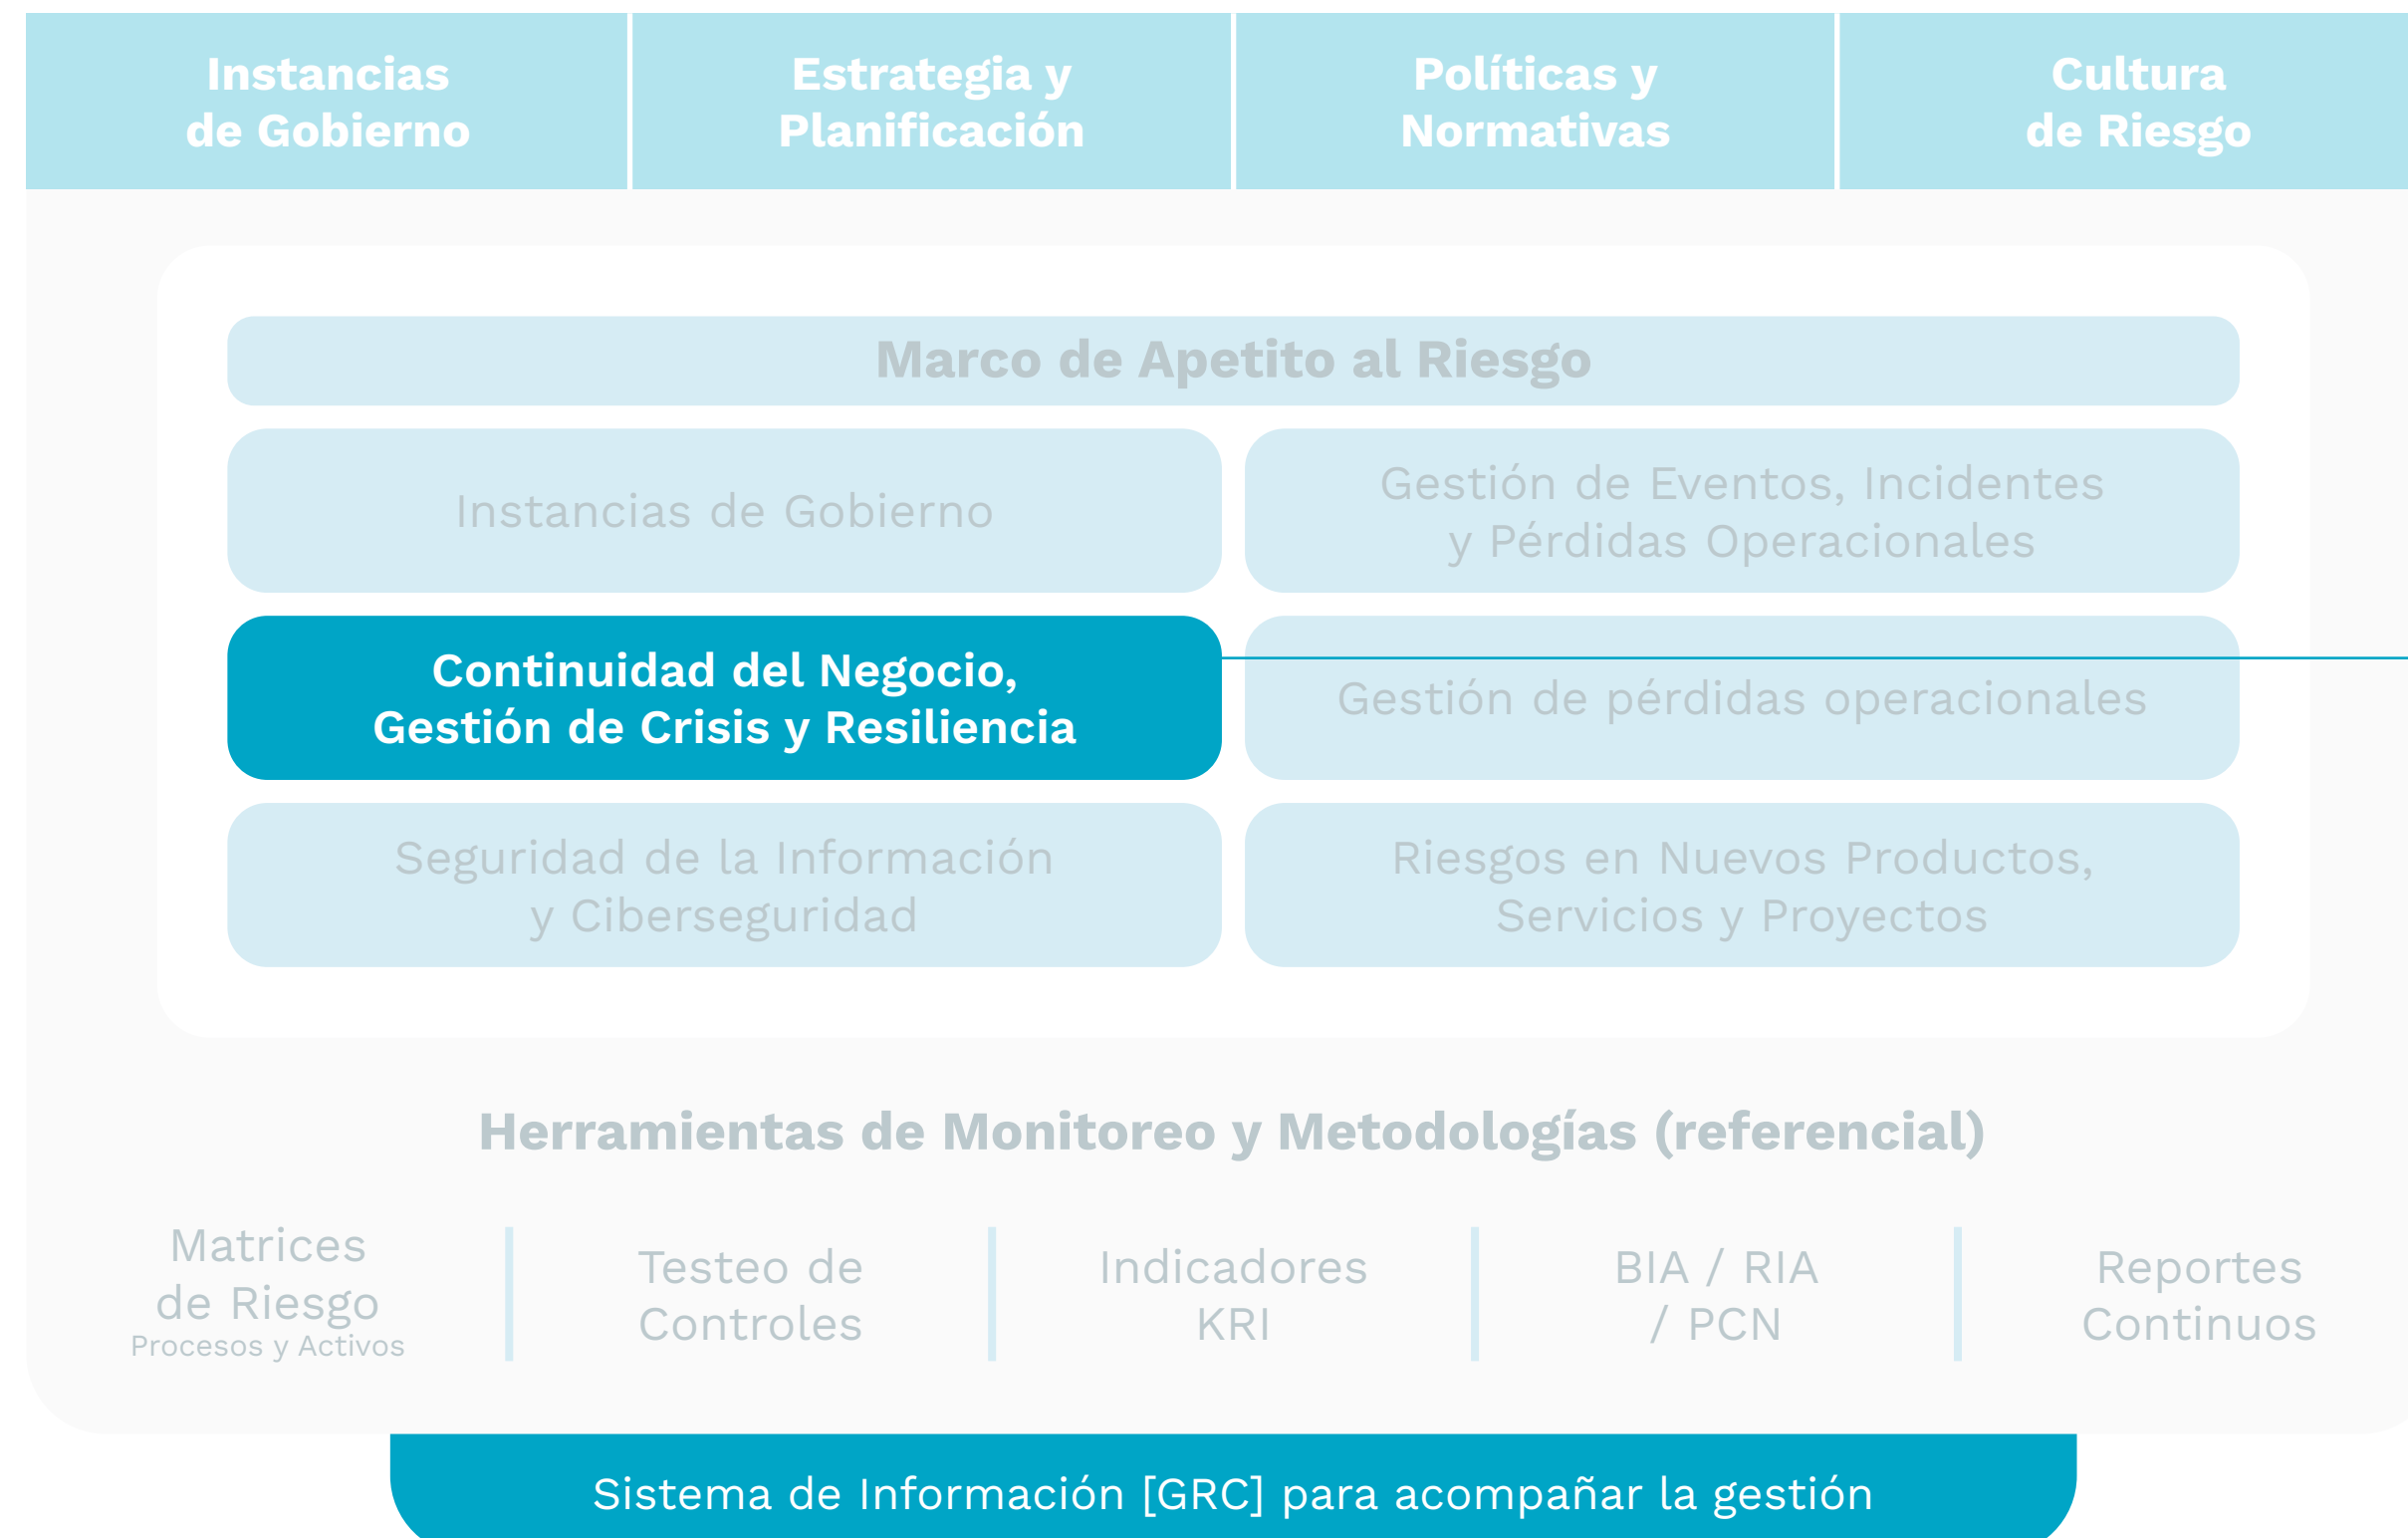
Instancias de Gobierno

Estrategia y Planificación

Políticas y Normativas

Cultura de Riesgo

Marco de Apetito al Riesgo

Instancias de Gobierno

Gestión de Eventos, Incidentes y Pérdidas Operacionales

Continuidad del Negocio, Gestión de Crisis y Resiliencia

Gestión de pérdidas operacionales

Seguridad de la Información y Ciberseguridad

Riesgos en Nuevos Productos, Servicios y Proyectos

Herramientas de Monitoreo y Metodologías (referencial)

Matrices de Riesgo
Procesos y Activos

Testeo de Controles

Indicadores KRI

BIA / RIA / PCN

Reportes Continuos

Sistema de Información [GRC] para acompañar la gestión